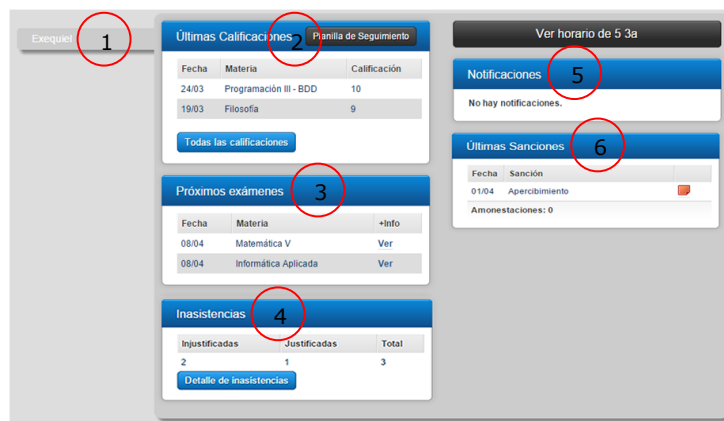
Exequiel 1

Últimas Calificaciones 2 Planilla de Seguimiento

| Fecha | Materia | Calificación |
|---|---|---|
| 24/03 | Programación III - BDD | 10 |
| 19/03 | Filosofía | 9 |

Todas las calificaciones

Próximos exámenes 3

| Fecha | Materia | +Info |
|---|---|---|
| 08/04 | Matemática V | Ver |
| 08/04 | Informática Aplicada | Ver |

Inasistencias 4

| Injustificadas | Justificadas | Total |
|---|---|---|
| 2 | 1 | 3 |

Detalle de inasistencias

Ver horario de 5 3a

Notificaciones 5

No hay notificaciones.

Últimas Sanciones 6

| Fecha | Sanción |
|---|---|
| 01/04 | Apercibimiento |

Amonestaciones: 0